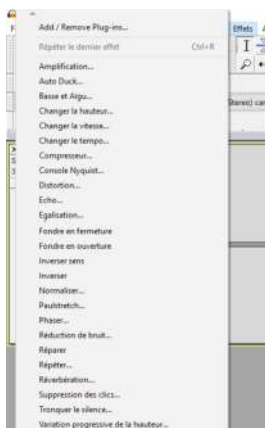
Add / Remove Plug-ins...
Répéter le dernier effet Ctrl+R
Amplification...
Auto Duck...
Basse et Aigu...
Changer la hauteur...
Changer la vitesse...
Changer le tempo...
Compresseur...
Console Nyquist...
Distorsion...
Echo...
Egalisation...
Fondre en fermeture
Fondre en ouverture
Inverser sens
Inverser
Normaliser...
Paulstretch...
Phaser...
Réduction de bruit...
Réparer
Répéter...
Réverbération...
Suppression des clics...
Tronquer le silence...
Variation progressive de la hauteur...
Effets
I
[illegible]
Stereo) car